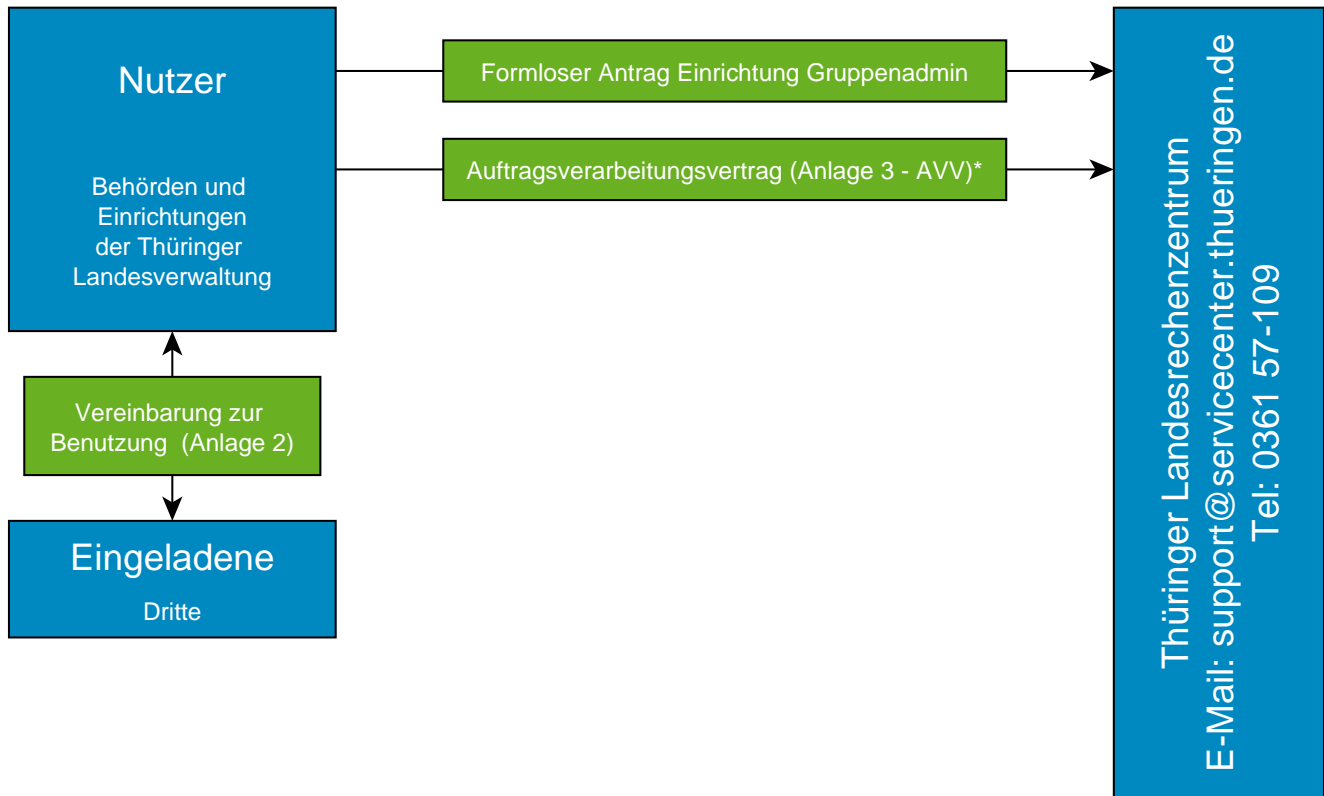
Nutzer

Behörden und Einrichtungen der Thüringer Landesverwaltung

Formloser Antrag Einrichtung Gruppenadmin

Auftragsverarbeitungsvertrag (Anlage 3 - AVV)*

Vereinbarung zur Benutzung (Anlage 2)

Eingeladene

Dritte

Thüringer Landesrechenzentrum
E-Mail: support@servicecenter.thueringen.de
Tel: 0361 57-109